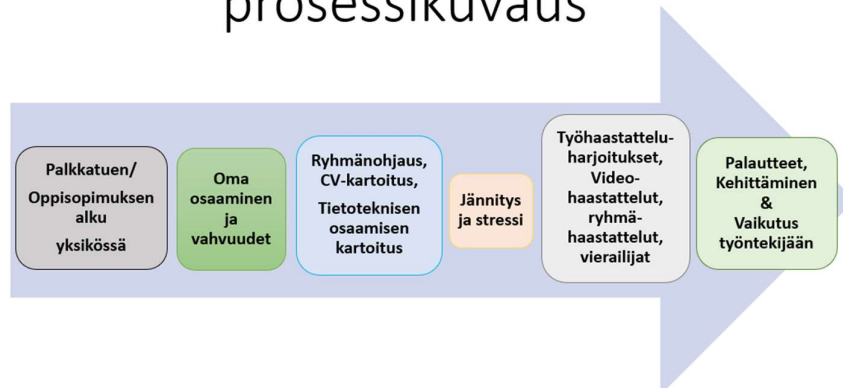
prosessikuvaus

Palkkatuen/ Oppisopimuksen alku yksikössä

Oma osaaminen ja vahvuudet

Ryhmänohjaus, CV-kartoitus, Tietoteknisen osaamisen kartoitus

Jännitys ja stressi

Työhaastatteluharjoitukset, Videohaastattelut, ryhmähaastattelut, vierailijat

Palautteet, Kehittäminen & Vaikutus työntekijään